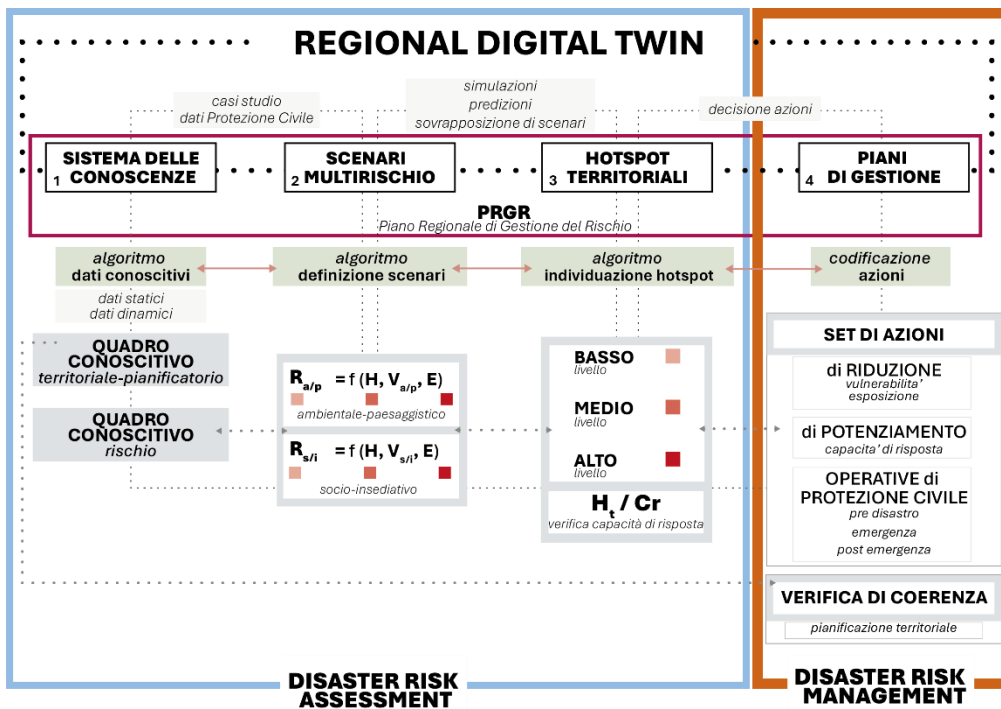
REGIONAL DIGITAL TWIN

casi studio
dati Protezione Civile

simulazioni
predizioni
sovrapposizione di scenari

decisione azioni

1 SISTEMA DELLE CONOSCENZE

2 SCENARI MULTIRISCHIO

3 HOTSPOT TERRITORIALI

4 PIANI DI GESTIONE

PRGR
Piano Regionale di Gestione del Rischio

algoritmo
dati conoscitivi

algoritmo
definizione scenari

algoritmo
individuazione hotspot

codificazione
azioni

dati statici
dati dinamici

QUADRO CONOSCITIVO
territoriale-pianificatorio

QUADRO CONOSCITIVO
rischio

$R_{a/p}$ = f (H, $V_{a/p}$, E)
ambientale-paesaggistico

$R_{s/i}$ = f (H, $V_{s/i}$, E)
socio-insediativo

BASSO
livello

MEDIO
livello

ALTO
livello

$H_t$ / Cr
verifica capacità di risposta

SET DI AZIONI

di RIDUZIONE
vulnerabilita'
esposizione

di POTENZIAMENTO
capacita' di risposta

OPERATIVE di PROTEZIONE CIVILE
pre disastro
emergenza
post emergenza

VERIFICA DI COERENZA
pianificazione territoriale

DISASTER RISK ASSESSMENT

DISASTER RISK MANAGEMENT